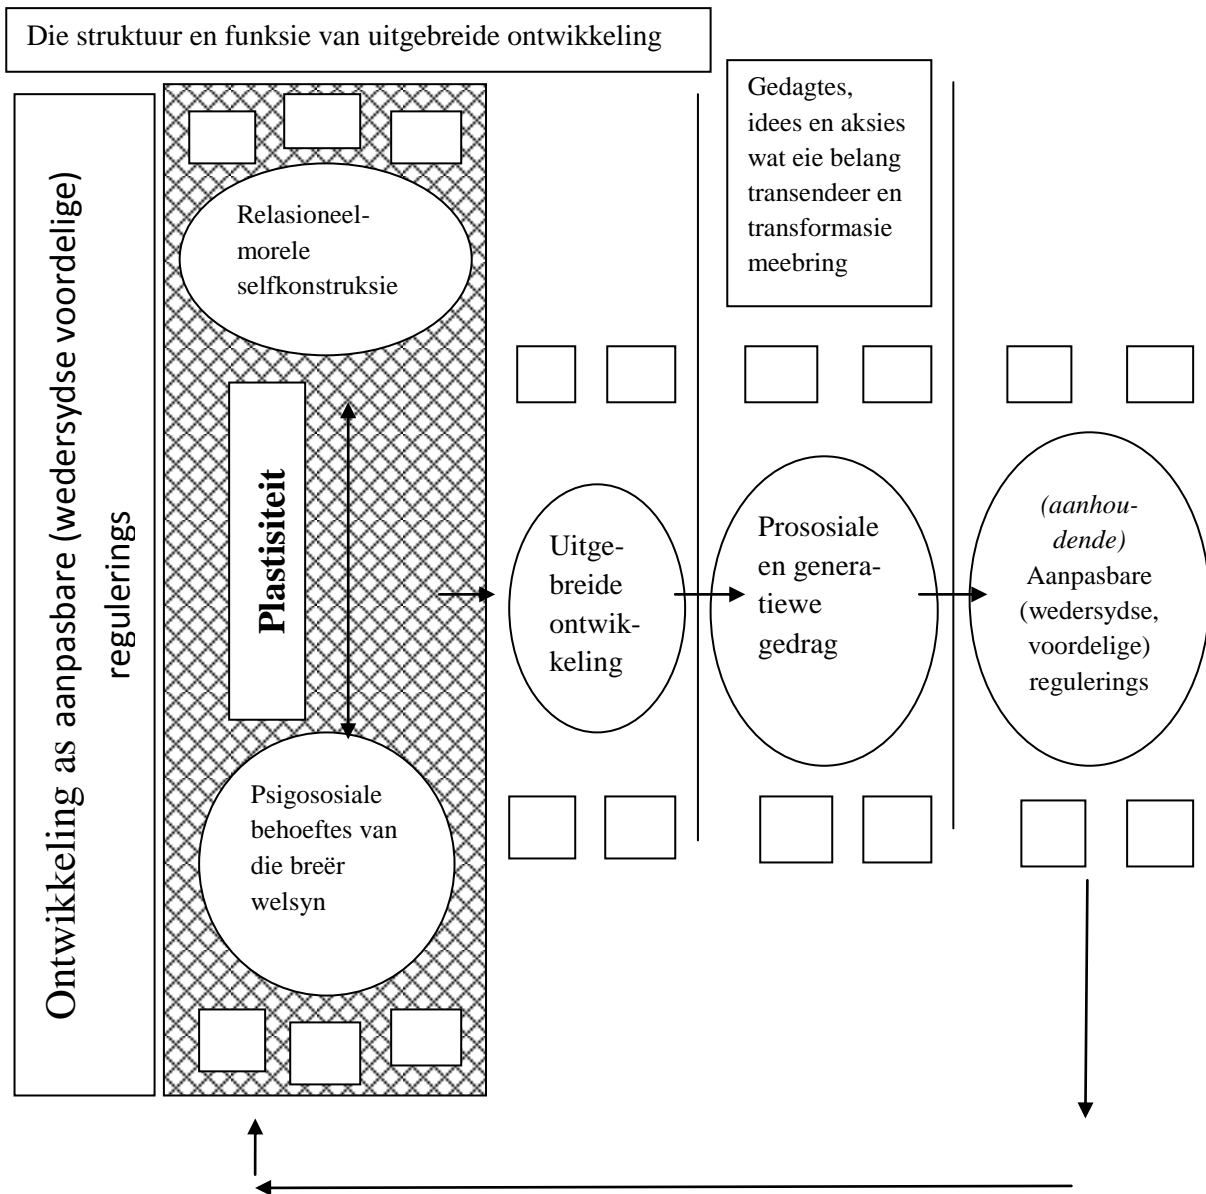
Die struktuur en funksie van uitgebreide ontwikkeling

Ontwikkeling as aanpasbare (wedersydse voordelige) regulerings

Relasioneel-morele selfkonstruksie

Plastisiteit

Psigososiale behoeftes van die breër welsyn

Gedagtes, idees en aksies wat eie belang transendeer en transformasie meebring

Uitgebreide ontwikkeling

Prososiale en generatiewe gedrag

*(aanhoudende)* Aanpasbare (wedersydse, voordelige) regulerings